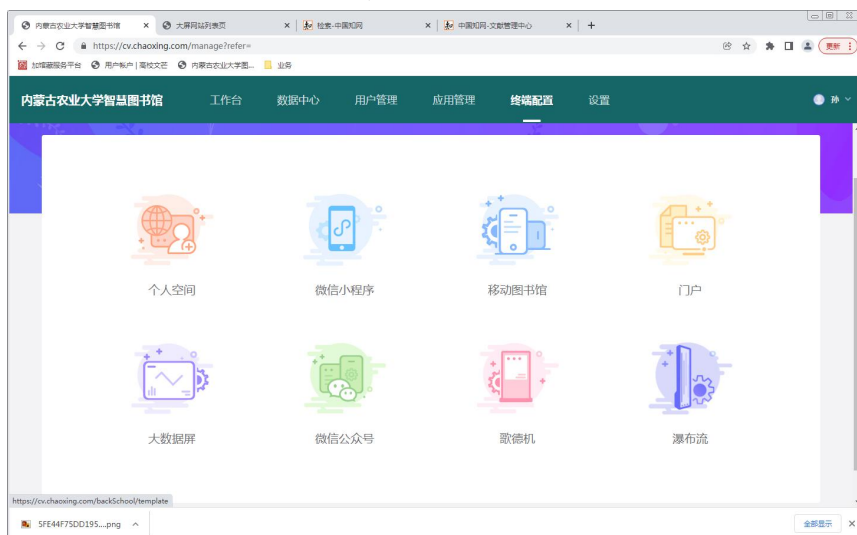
内蒙古农业大学智慧图书馆 × 大屏网站列表页 × 检索-中国知网 × 中国知网-文献管理中心 × +

https://cv.chaoxing.com/manage?refer=

更新

加哇藏服务平台 用户帐户 | 高校文芭 内蒙古农业大学图... 业务

内蒙古农业大学智慧图书馆 工作台 数据中心 用户管理 应用管理 终端配置 设置 孙

个人空间

微信小程序

移动图书馆

门户

大数据屏

微信公众号

歌德机

瀑布流

https://cv.chaoxing.com/backSchool/template

5FE44F75DD195....png

全部显示